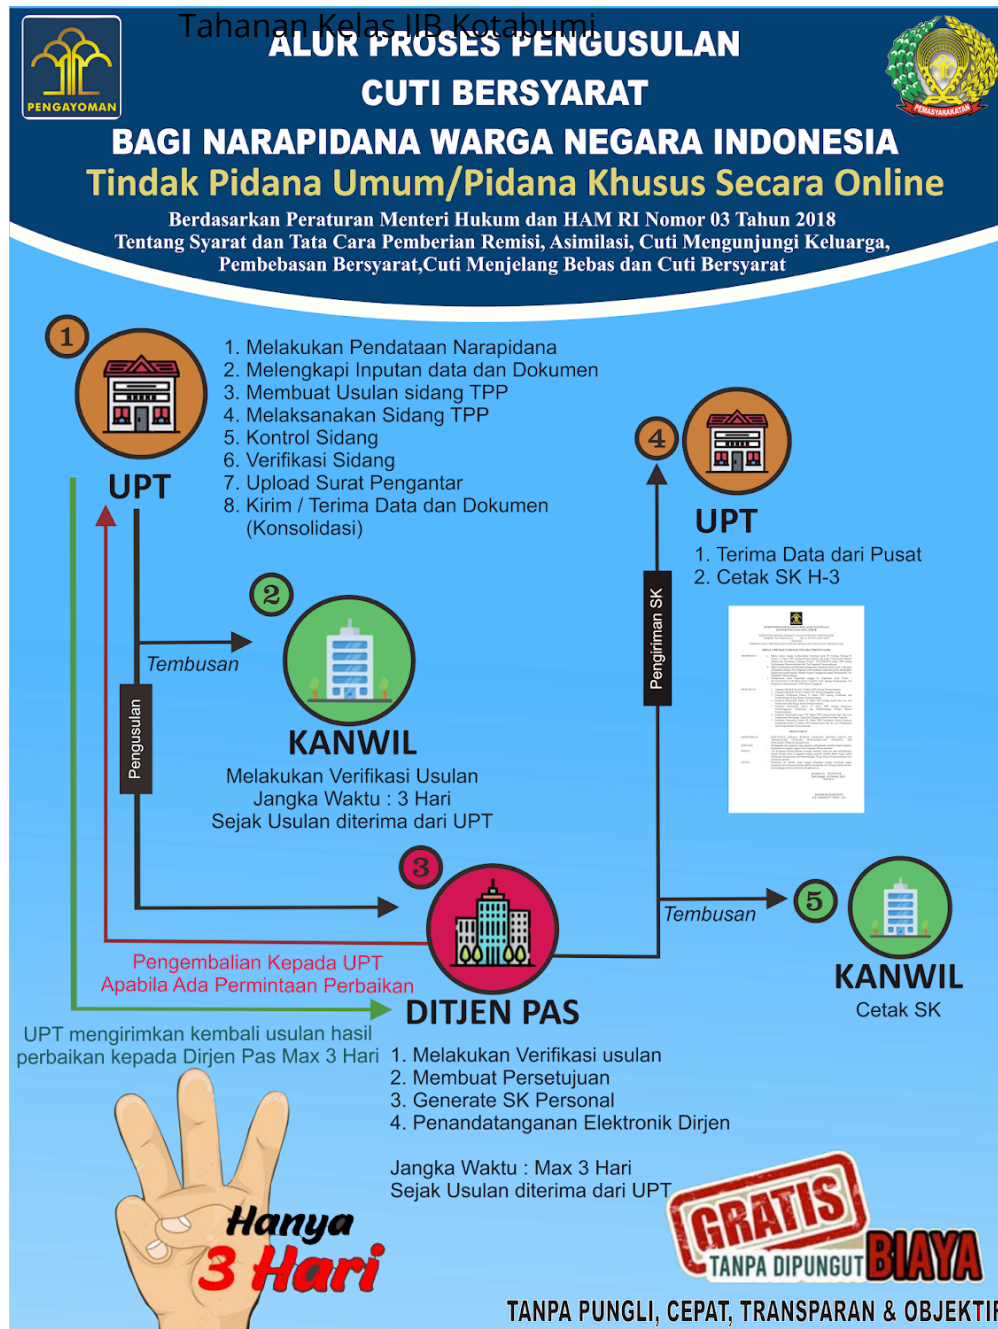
Tahanan Kelas IIB Kotabumi

PENGAYOMAN

ALUR PROSES PENGUSULAN
CUTI BERSYARAT
BAGI NARAPIDANA WARGA NEGARA INDONESIA
Tindak Pidana Umum/Pidana Khusus Secara Online

PEMASYARAKATAN

Berdasarkan Peraturan Menteri Hukum dan HAM RI Nomor 03 Tahun 2018
Tentang Syarat dan Tata Cara Pemberian Remisi, Asimilasi, Cuti Mengunjungi Keluarga, Pembebasan Bersyarat,Cuti Menjelang Bebas dan Cuti Bersyarat

1

UPT

1. Melakukan Pendataan Narapidana
2. Melengkapi Inputan data dan Dokumen
3. Membuat Usulan sidang TPP
4. Melaksanakan Sidang TPP
5. Kontrol Sidang
6. Verifikasi Sidang
7. Upload Surat Pengantar
8. Kirim / Terima Data dan Dokumen (Konsolidasi)

4

UPT
1. Terima Data dari Pusat
2. Cetak SK H-3

Pengiriman SK

2

Tembusan

Pengusulan

KANWIL
Melakukan Verifikasi Usulan
Jangka Waktu : 3 Hari
Sejak Usulan diterima dari UPT

3

Tembusan

5

KANWIL
Cetak SK

Pengembalian Kepada UPT
Apabila Ada Permintaan Perbaikan

DITJEN PAS

UPT mengirimkan kembali usulan hasil perbaikan kepada Dirjen Pas Max 3 Hari

1. Melakukan Verifikasi usulan
2. Membuat Persetujuan
3. Generate SK Personal
4. Penandatanganan Elektronik Dirjen

Jangka Waktu : Max 3 Hari
Sejak Usulan diterima dari UPT

Hanya
3 Hari

GRATIS
TANPA DIPUNGUT BIAYA

TANPA PUNGLI, CEPAT, TRANSPARAN & OBJEKTI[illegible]